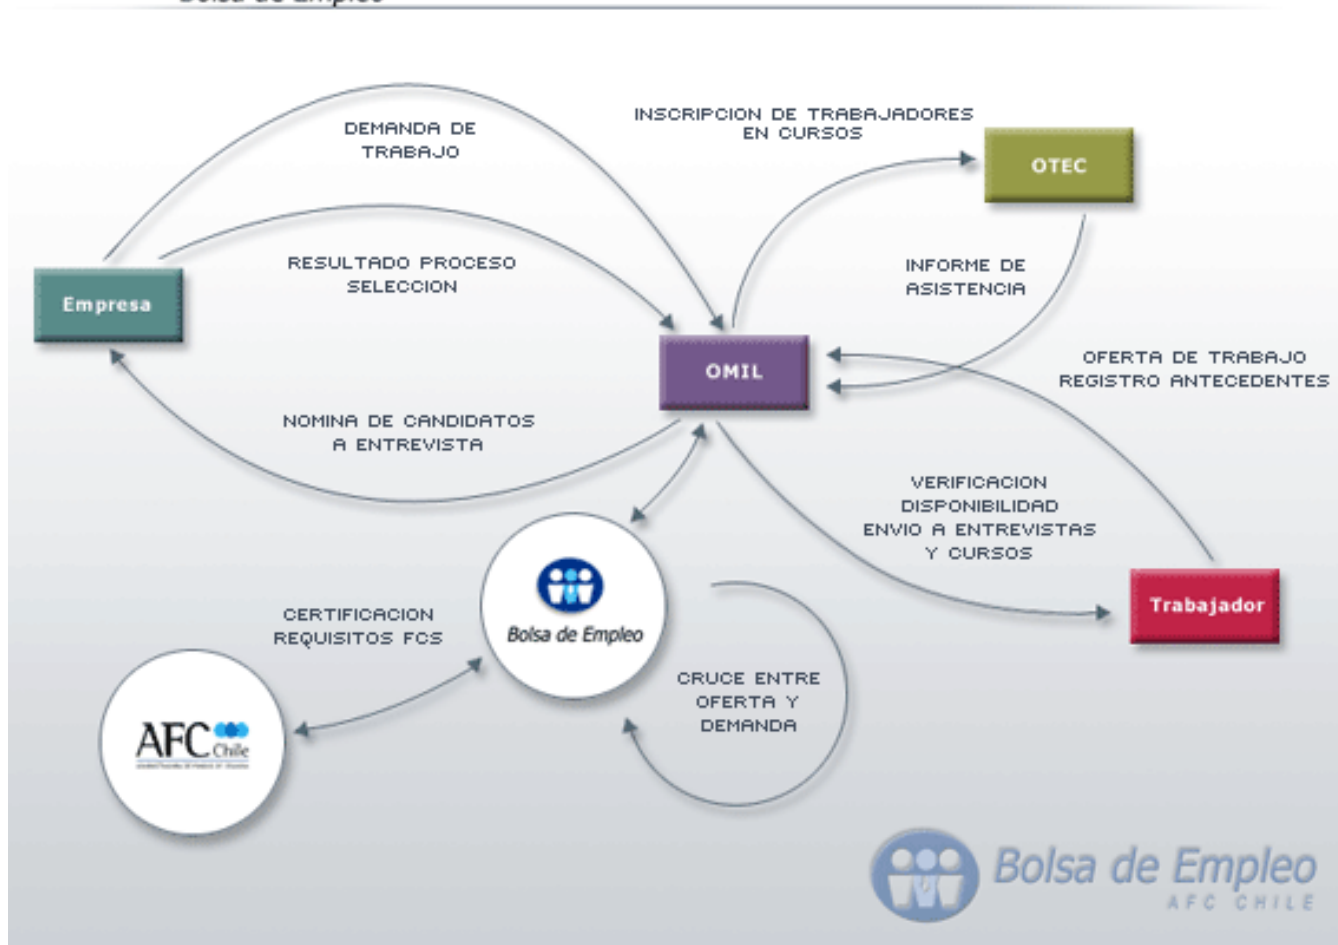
Bolsa de Empleo

DEMANDA DE TRABAJO

INSCRIPCION DE TRABAJADORES EN CURSOS

OTEC

Empresa

RESULTADO PROCESO SELECCION

INFORME DE ASISTENCIA

OMIL

OFERTA DE TRABAJO REGISTRO ANTECEDENTES

NOMINA DE CANDIDATOS A ENTREVISTA

VERIFICACION DISPONIBILIDAD ENVIO A ENTREVISTAS Y CURSOS

Bolsa de Empleo

Trabajador

CERTIFICACION REQUISITOS FCS

CRUCE ENTRE OFERTA Y DEMANDA

AFC Chile

Bolsa de Empleo
AFC CHILE